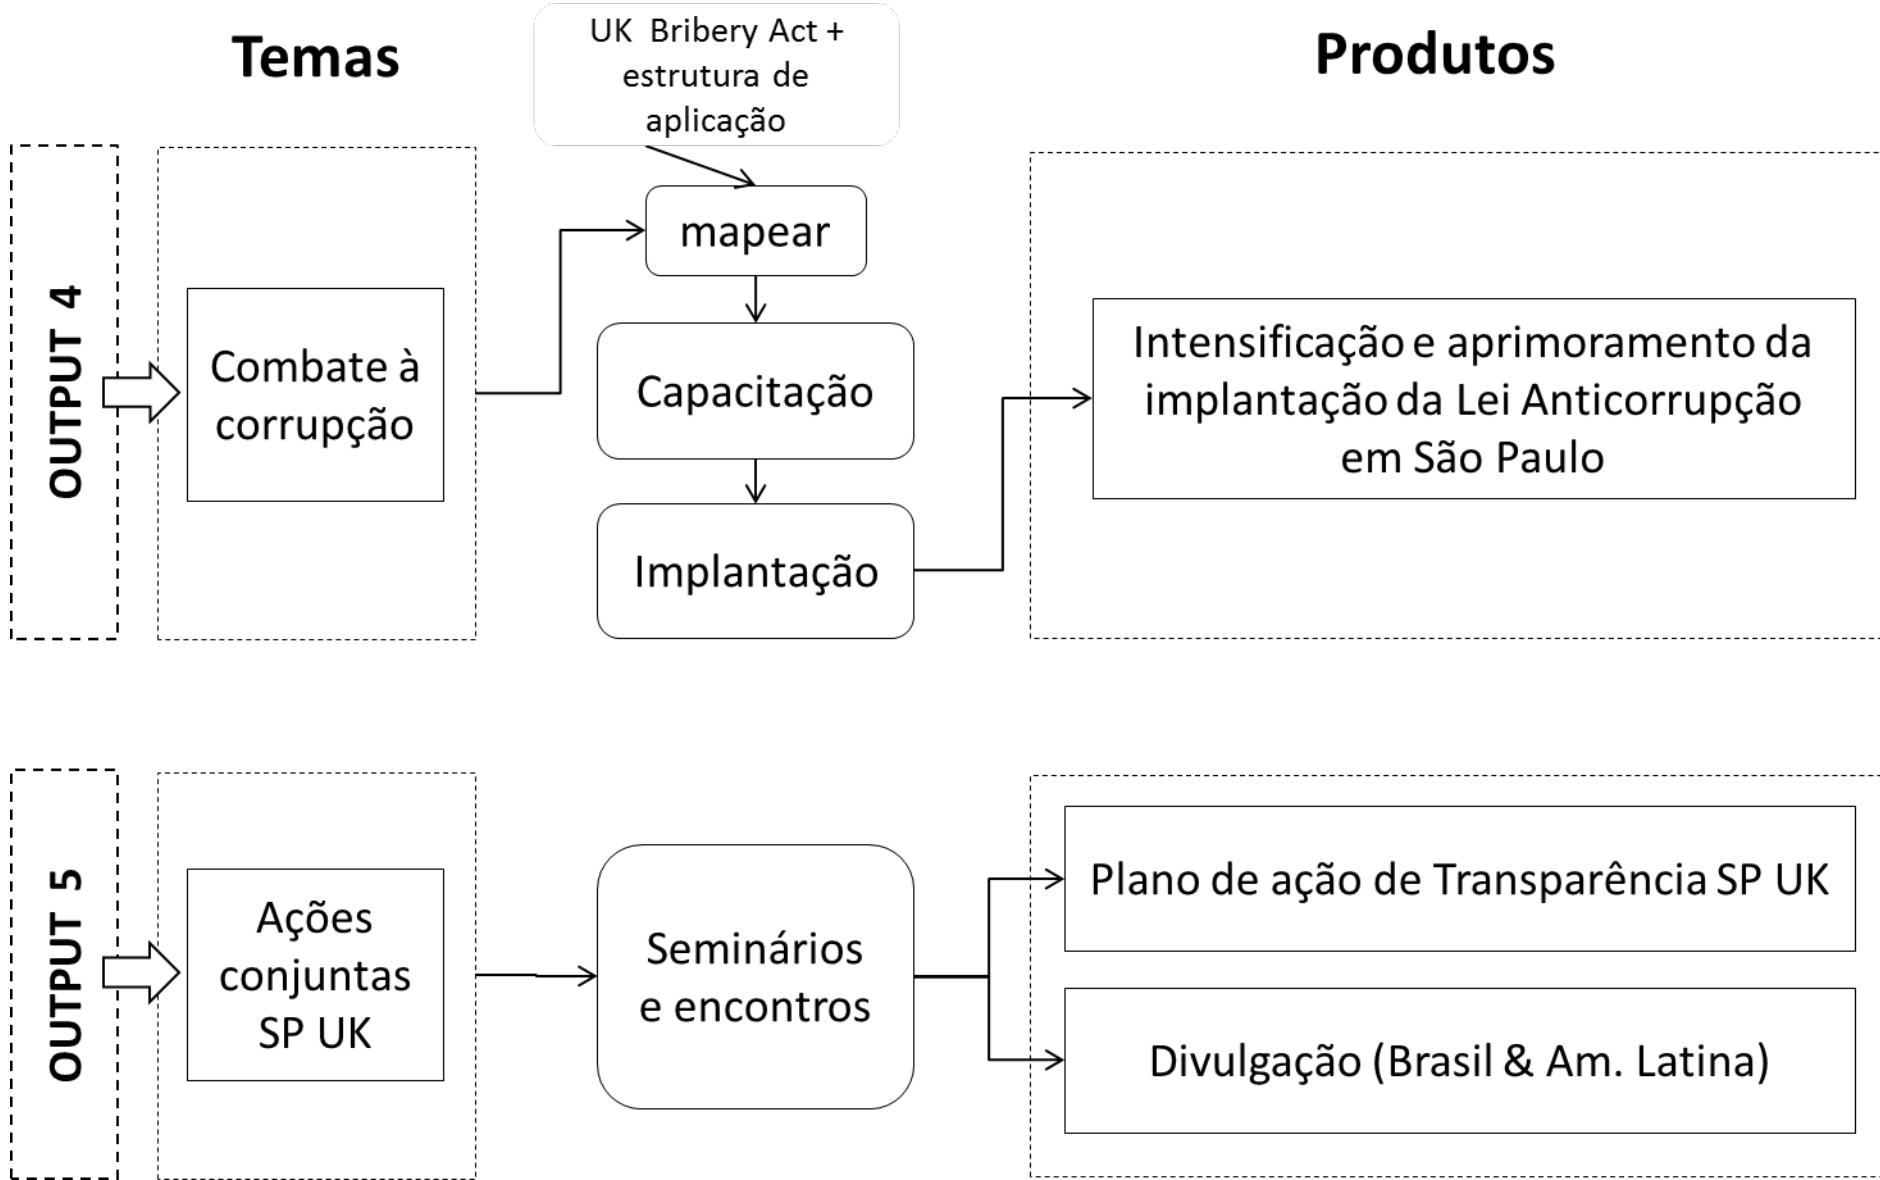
Temas

UK Bribery Act + estrutura de aplicação

Produtos

OUTPUT 4

Combate à corrupção

mapear

Capacitação

Implantação

Intensificação e aprimoramento da implantação da Lei Anticorrupção em São Paulo

OUTPUT 5

Ações conjuntas SP UK

Seminários e encontros

Plano de ação de Transparência SP UK

Divulgação (Brasil & Am. Latina)